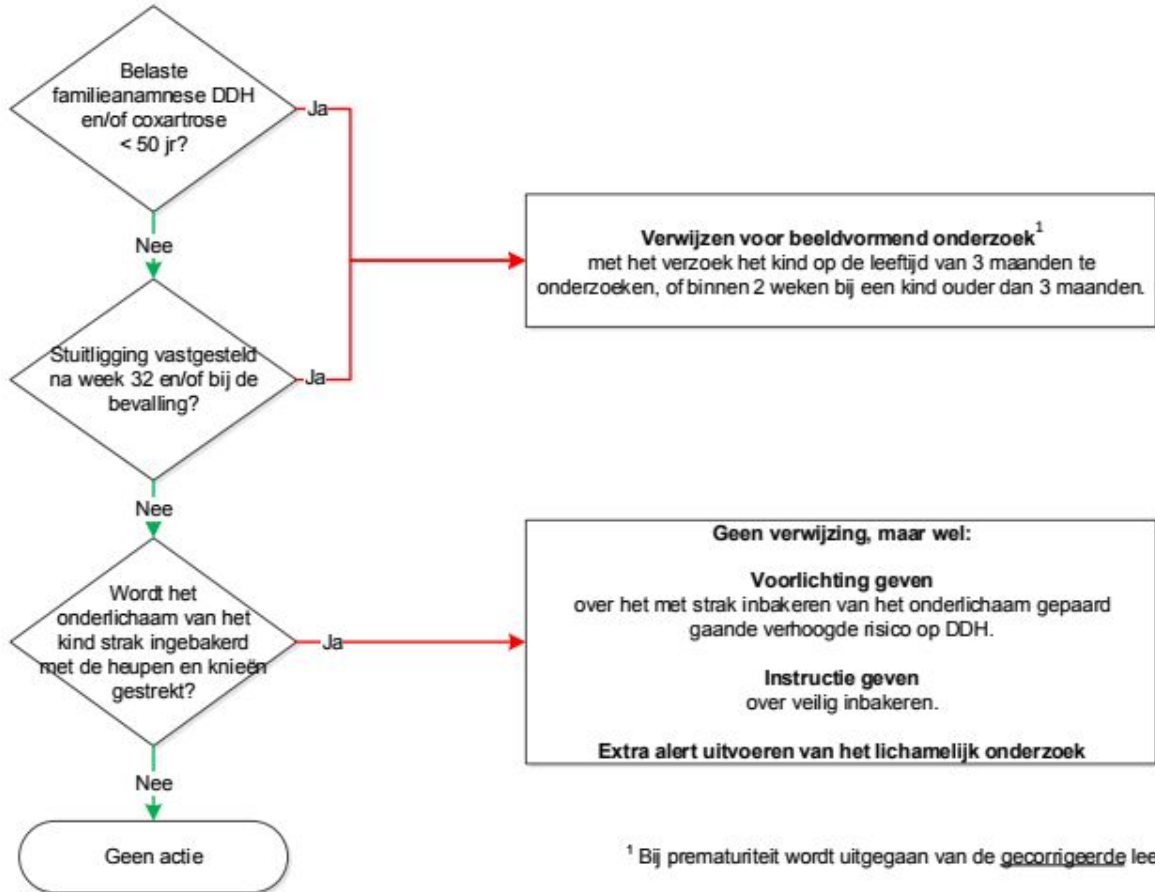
Belaste familieanamnese DDH en/of coxartrose < 50 jr?

Ja

Nee

Verwijzen voor beeldvormend onderzoek$^{1}$
met het verzoek het kind op de leeftijd van 3 maanden te onderzoeken, of binnen 2 weken bij een kind ouder dan 3 maanden.

Stuitligging vastgesteld na week 32 en/of bij de bevalling?

Ja

Nee

Wordt het onderlichaam van het kind strak ingebakerd met de heupen en knieën gestrekt?

Ja

Geen verwijzing, maar wel:

Voorlichting geven
over het met strak inbakeren van het onderlichaam gepaard gaande verhoogde risico op DDH.

Instructie geven
over veilig inbakeren.

Extra alert uitvoeren van het lichamelijk onderzoek

Nee

Geen actie

$^{1}$ Bij prematuriteit wordt uitgegaan van de gecorrigeerde lee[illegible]